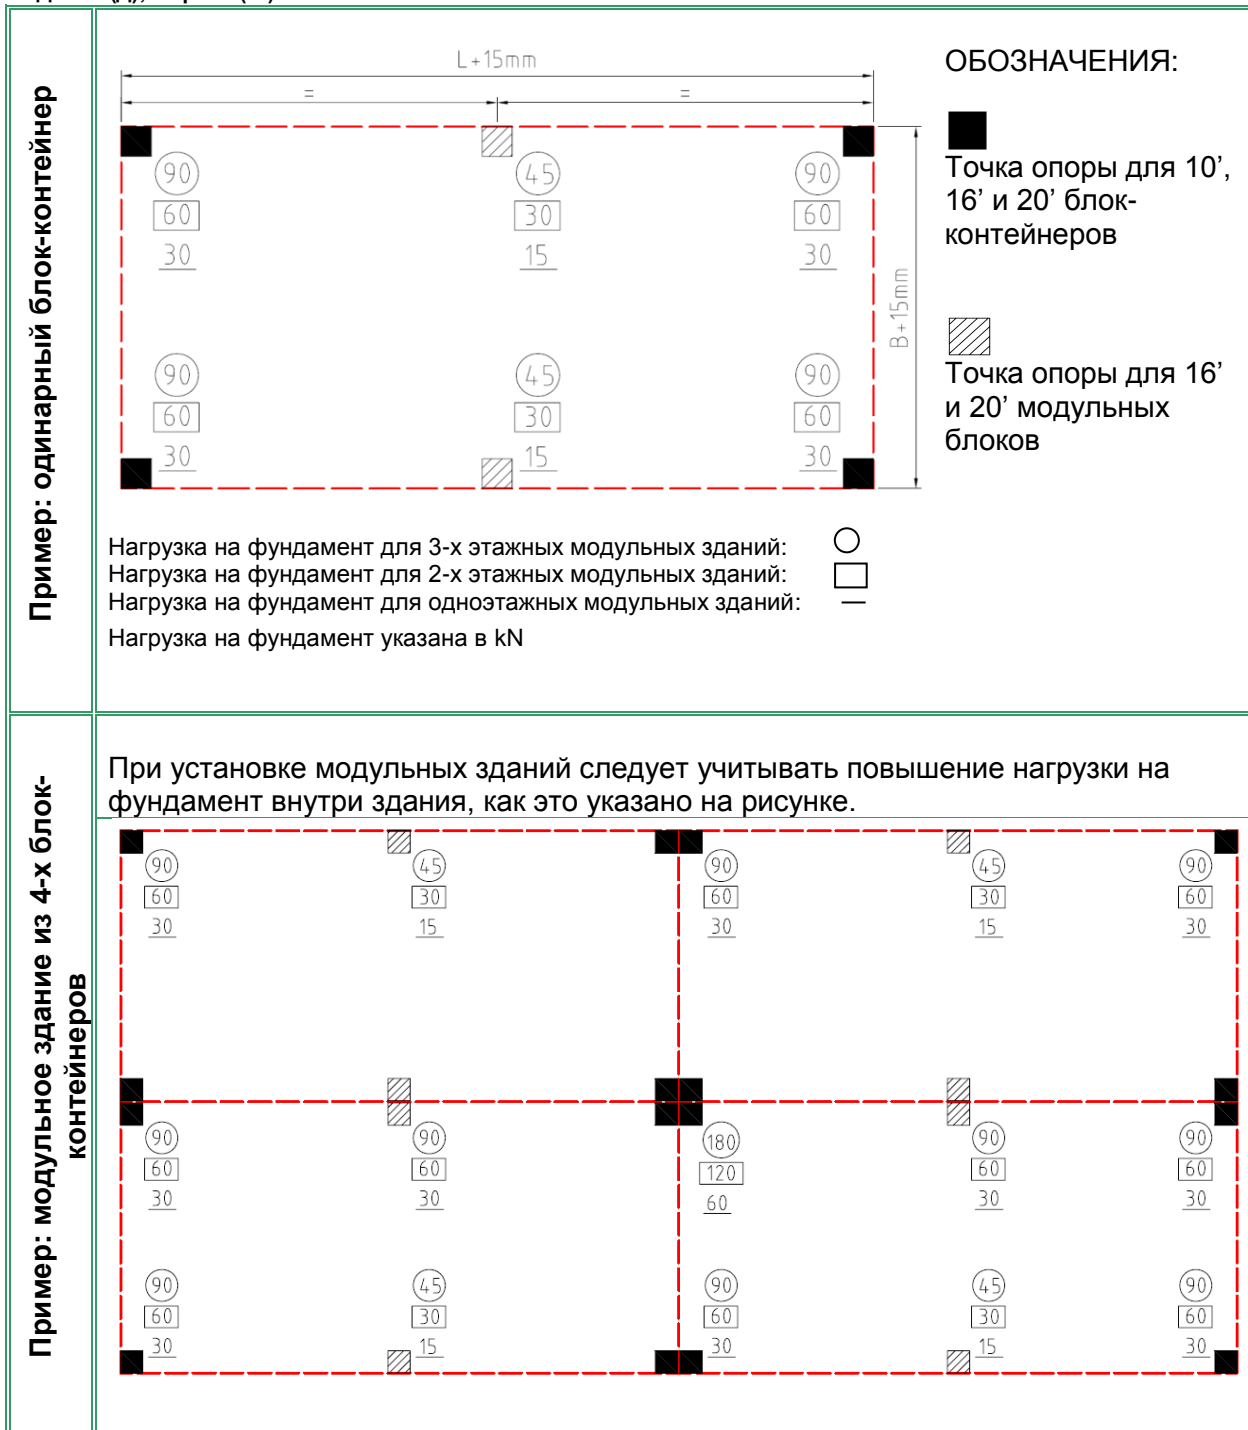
Пример: одинарный блок-контейнер

L+15mm
=
=

90
60
30
45
30
15
90
60
30

90
60
30
45
30
15
90
60
30

B+15mm

ОБОЗНАЧЕНИЯ:

Точка опоры для 10’, 16’ и 20’ блок-контейнеров

Точка опоры для 16’ и 20’ модульных блоков

Нагрузка на фундамент для 3-х этажных модульных зданий:
Нагрузка на фундамент для 2-х этажных модульных зданий:
Нагрузка на фундамент для одноэтажных модульных зданий:
Нагрузка на фундамент указана в kN

Пример: модульное здание из 4-х блок-контейнеров

При установке модульных зданий следует учитывать повышение нагрузки на фундамент внутри здания, как это указано на рисунке.

90
60
30
45
30
15
90
60
30
45
30
15
90
60
30

90
60
30
90
60
30
180
120
60
90
60
30
90
60
30

90
60
30
45
30
15
90
60
30
45
30
15
90
60
30